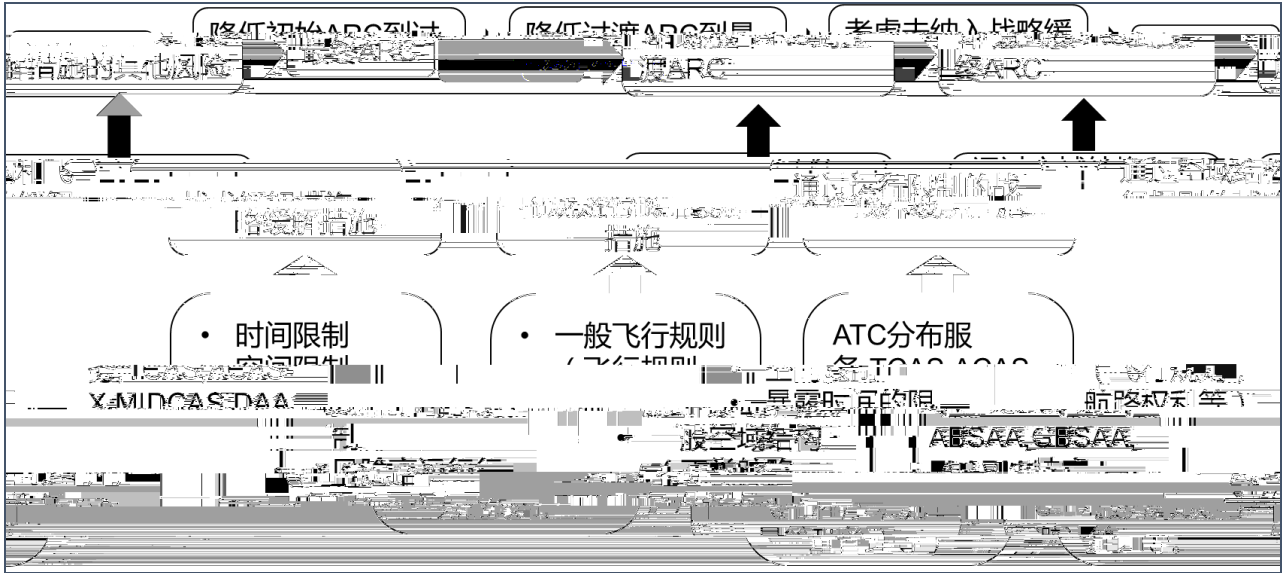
降低初始ARC到达 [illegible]ARC

降低过渡ARC到最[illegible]ARC

考虑未纳入战略缓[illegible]ARC

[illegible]措施的其他风险

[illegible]略缓解措施

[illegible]措施

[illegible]

• 时间限制
空间限制

• 一般飞行规则
（飞行规则

ATC分布服
务 TCAS ACAS

X-MIDCAS DAA

暴露时间的限

航路权利等

空域结构

ABSAA GBSAA

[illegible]